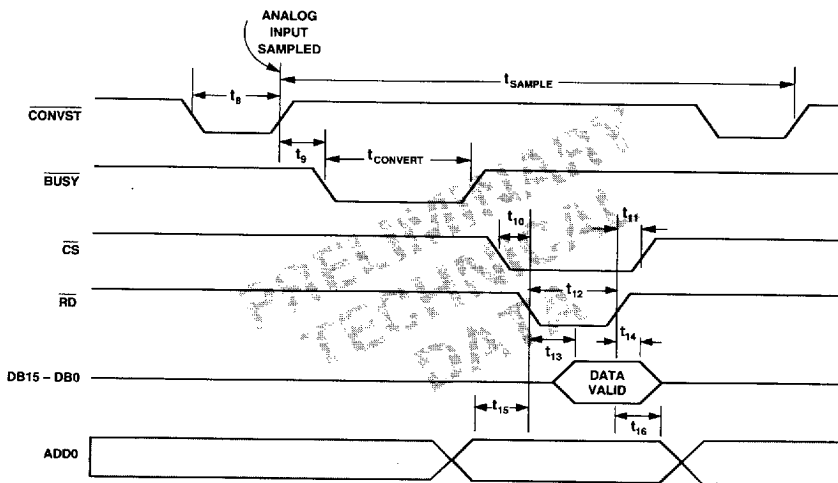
ANALOG INPUT SAMPLED

$t_8$

$t_{SAMPLE}$

$\overline{CONVST}$

$t_9$

$t_{CONVERT}$

$\overline{BUSY}$

$t_{10}$

$t_{11}$

$\overline{CS}$

$t_{12}$

$\overline{RD}$

$t_{13}$

$t_{14}$

DB15 – DB0

DATA VALID

$t_{15}$

$t_{16}$

ADD0

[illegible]